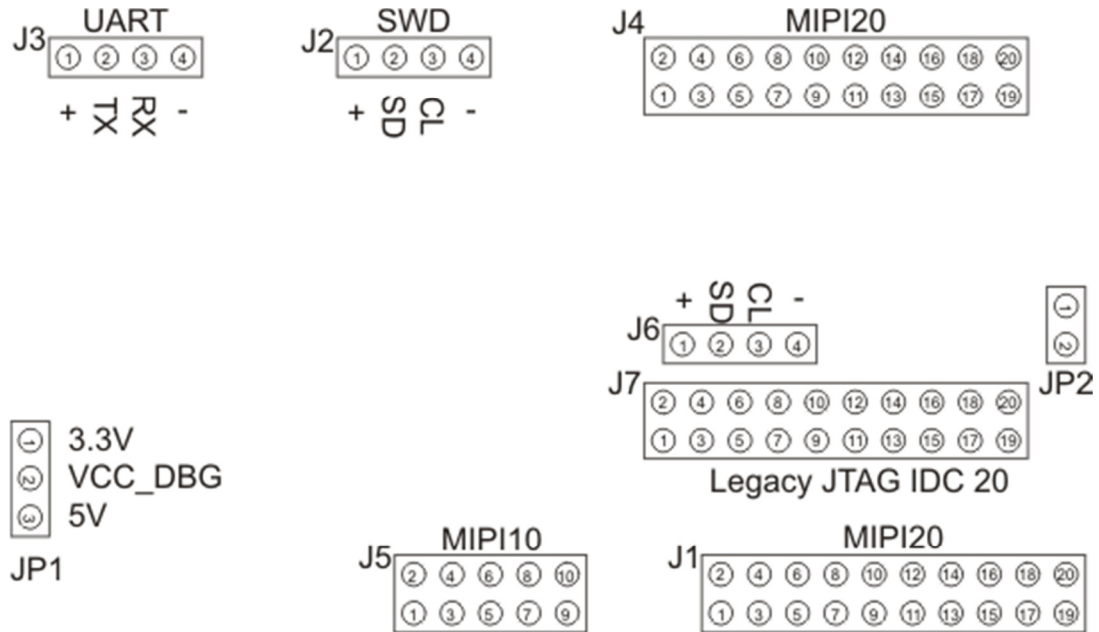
J3 UART
1 2 3 4
+ TX RX -

J2 SWD
1 2 3 4
+ SD CL -

J4 MIPI20
2 4 6 8 10 12 14 16 18 20
1 3 5 7 9 11 13 15 17 19

+ SD CL -
J6
1 2 3 4

1
2
JP2

J7
2 4 6 8 10 12 14 16 18 20
1 3 5 7 9 11 13 15 17 19
Legacy JTAG IDC 20

1 3.3V
2 VCC_DBG
3 5V
JP1

J5 MIPI10
2 4 6 8 10
1 3 5 7 9

J1 MIPI20
2 4 6 8 10 12 14 16 18 20
1 3 5 7 9 11 13 15 17 19